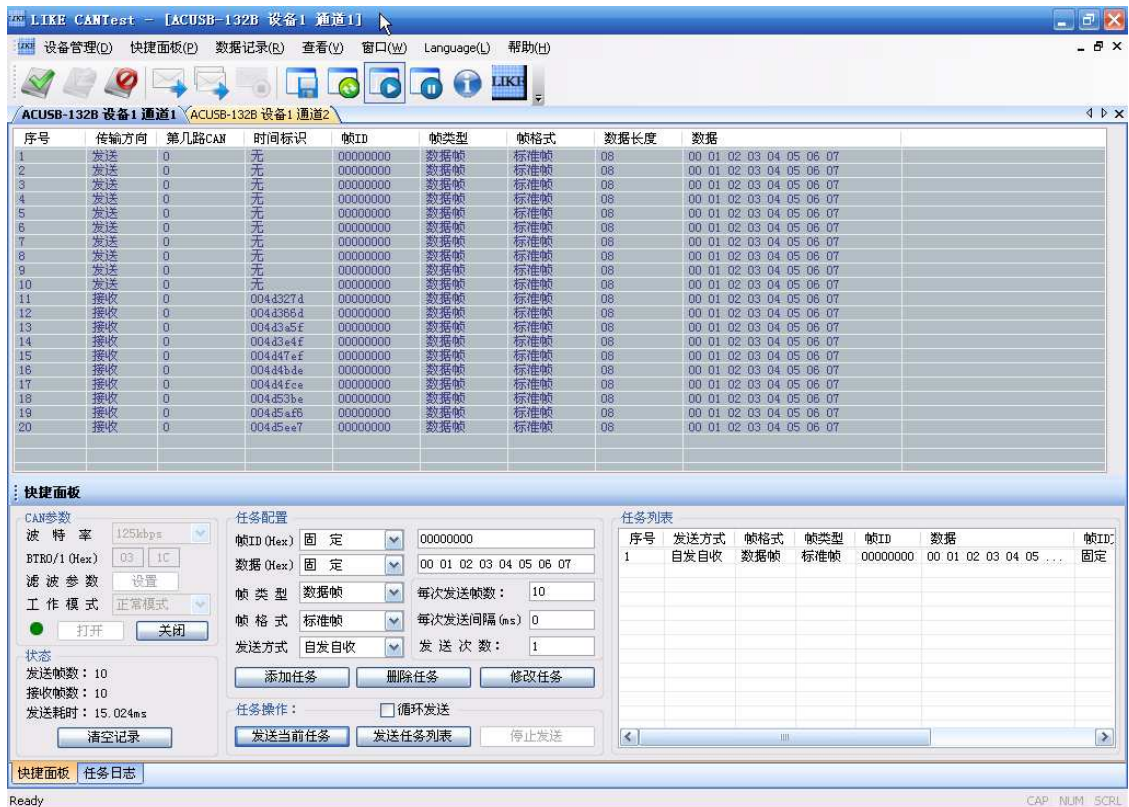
LIKE CANTest - [ACUSB-132B 设备1 通道1]

设备管理(D) 快捷面板(P) 数据记录(R) 查看(V) 窗口(W) Language(L) 帮助(H)

LIKE

ACUSB-132B 设备1 通道1 ACUSB-132B 设备1 通道2

| 序号 | 传输方向 | 第几路CAN | 时间标识 | 帧ID | 帧类型 | 帧格式 | 数据长度 | 数据 |
|---|---|---|---|---|---|---|---|---|
| 1 | 发送 | 0 | 无 | 00000000 | 数据帧 | 标准帧 | 08 | 00 01 02 03 04 05 06 07 |
| 2 | 发送 | 0 | 无 | 00000000 | 数据帧 | 标准帧 | 08 | 00 01 02 03 04 05 06 07 |
| 3 | 发送 | 0 | 无 | 00000000 | 数据帧 | 标准帧 | 08 | 00 01 02 03 04 05 06 07 |
| 4 | 发送 | 0 | 无 | 00000000 | 数据帧 | 标准帧 | 08 | 00 01 02 03 04 05 06 07 |
| 5 | 发送 | 0 | 无 | 00000000 | 数据帧 | 标准帧 | 08 | 00 01 02 03 04 05 06 07 |
| 6 | 发送 | 0 | 无 | 00000000 | 数据帧 | 标准帧 | 08 | 00 01 02 03 04 05 06 07 |
| 7 | 发送 | 0 | 无 | 00000000 | 数据帧 | 标准帧 | 08 | 00 01 02 03 04 05 06 07 |
| 8 | 发送 | 0 | 无 | 00000000 | 数据帧 | 标准帧 | 08 | 00 01 02 03 04 05 06 07 |
| 9 | 发送 | 0 | 无 | 00000000 | 数据帧 | 标准帧 | 08 | 00 01 02 03 04 05 06 07 |
| 10 | 发送 | 0 | 无 | 00000000 | 数据帧 | 标准帧 | 08 | 00 01 02 03 04 05 06 07 |
| 11 | 接收 | 0 | 004d327d | 00000000 | 数据帧 | 标准帧 | 08 | 00 01 02 03 04 05 06 07 |
| 12 | 接收 | 0 | 004d366d | 00000000 | 数据帧 | 标准帧 | 08 | 00 01 02 03 04 05 06 07 |
| 13 | 接收 | 0 | 004d3a5f | 00000000 | 数据帧 | 标准帧 | 08 | 00 01 02 03 04 05 06 07 |
| 14 | 接收 | 0 | 004d3e4f | 00000000 | 数据帧 | 标准帧 | 08 | 00 01 02 03 04 05 06 07 |
| 15 | 接收 | 0 | 004d47ef | 00000000 | 数据帧 | 标准帧 | 08 | 00 01 02 03 04 05 06 07 |
| 16 | 接收 | 0 | 004d4bde | 00000000 | 数据帧 | 标准帧 | 08 | 00 01 02 03 04 05 06 07 |
| 17 | 接收 | 0 | 004d4fce | 00000000 | 数据帧 | 标准帧 | 08 | 00 01 02 03 04 05 06 07 |
| 18 | 接收 | 0 | 004d53be | 00000000 | 数据帧 | 标准帧 | 08 | 00 01 02 03 04 05 06 07 |
| 19 | 接收 | 0 | 004d5af6 | 00000000 | 数据帧 | 标准帧 | 08 | 00 01 02 03 04 05 06 07 |
| 20 | 接收 | 0 | 004d5ee7 | 00000000 | 数据帧 | 标准帧 | 08 | 00 01 02 03 04 05 06 07 |

快捷面板

CAN参数
波特率 125kbps
BTR0/1 (Hex) 03 1C
滤波参数 设置
工作模式 正常模式
打开 关闭
状态
发送帧数：10
接收帧数：10
发送耗时：15.024ms
清空记录

任务配置
帧ID (Hex) 固定 00000000
数据 (Hex) 固定 00 01 02 03 04 05 06 07
帧类型 数据帧 每次发送帧数： 10
帧格式 标准帧 每次发送间隔(ms) 0
发送方式 自发自收 发送次数： 1
添加任务 删除任务 修改任务
任务操作： 循环发送
发送当前任务 发送任务列表 停止发送

任务列表
| 序号 | 发送方式 | 帧格式 | 帧类型 | 帧ID | 数据 | 帧ID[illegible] |
|---|---|---|---|---|---|---|
| 1 | 自发自收 | 数据帧 | 标准帧 | 00000000 | 00 01 02 03 04 05 ... | 固定 |

快捷面板 任务日志

Ready CAP NUM SCRL